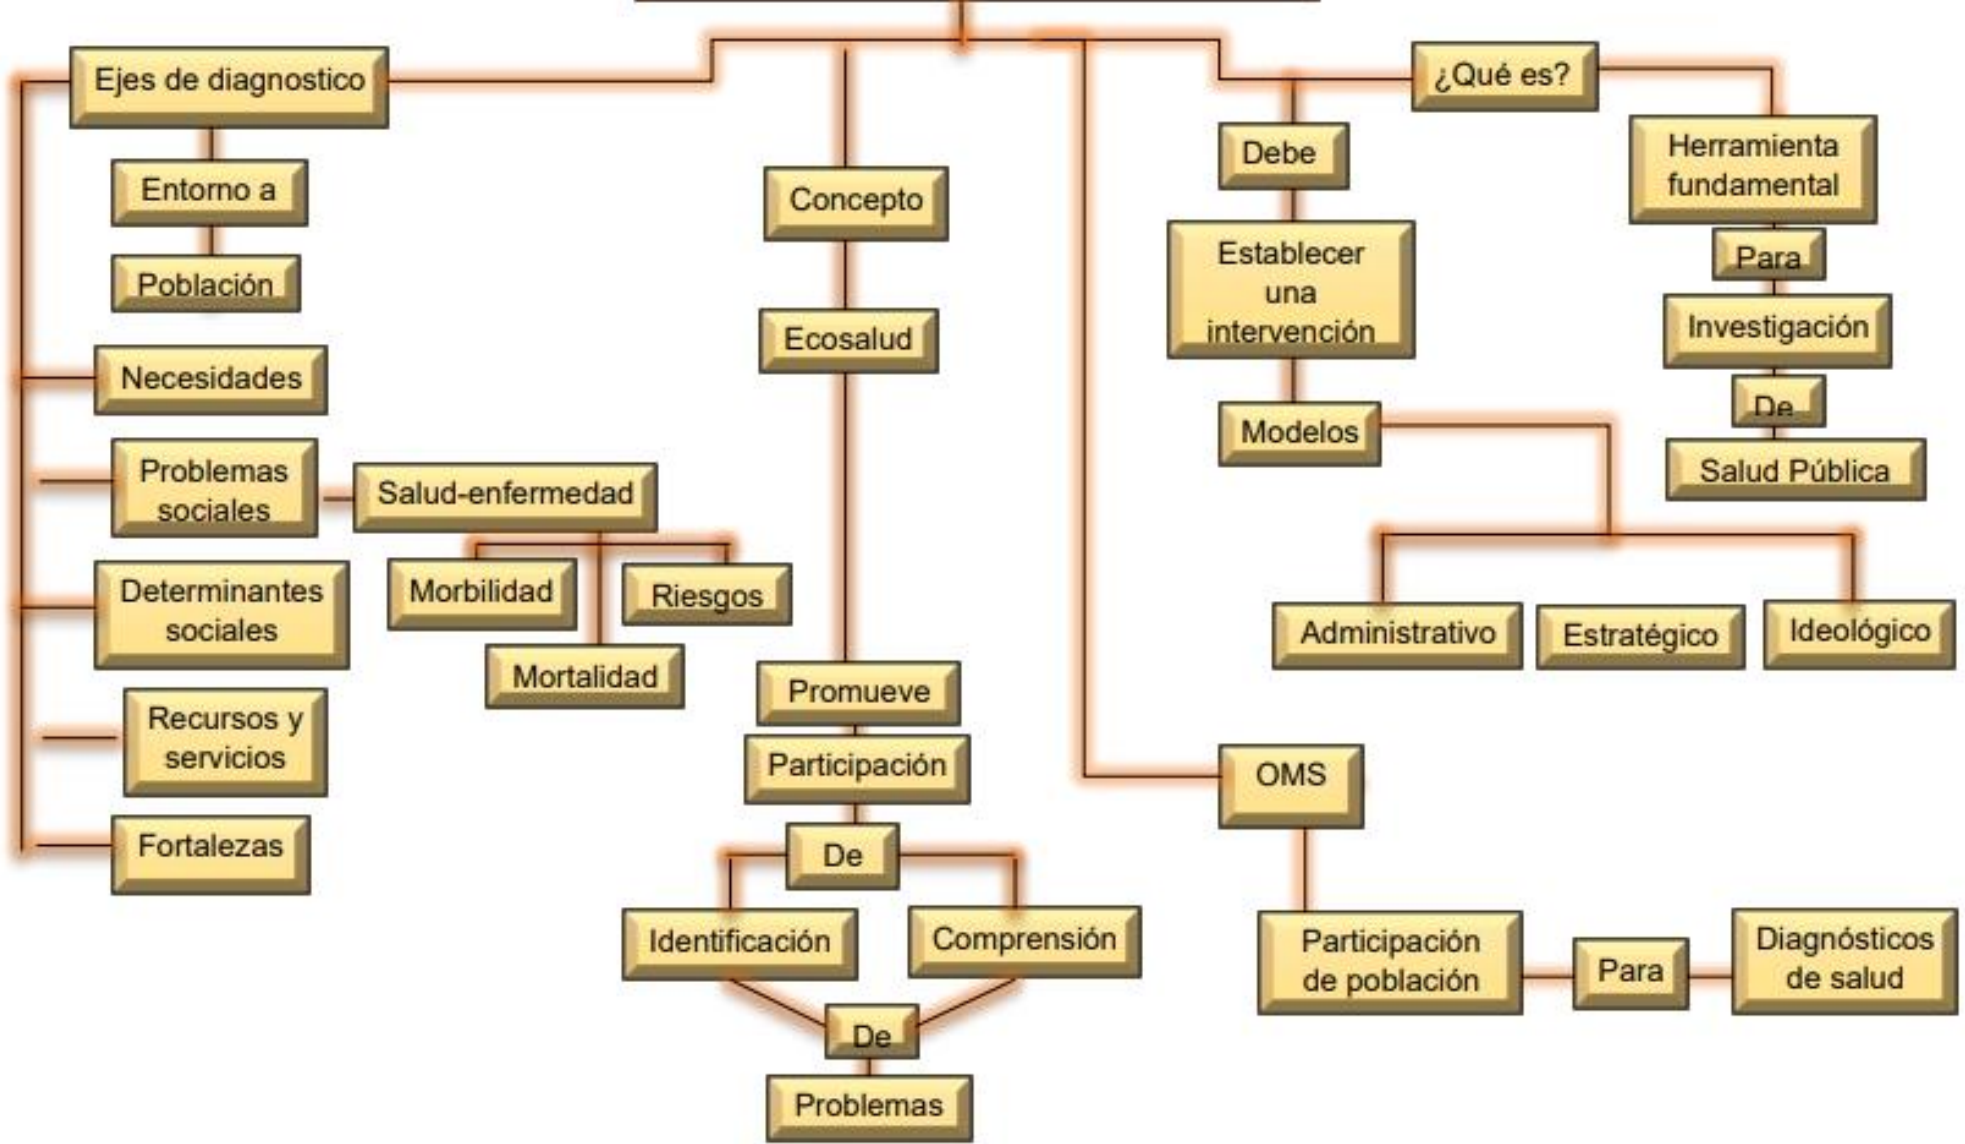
Ejes de diagnostico

Entorno a

Población

Necesidades

Problemas sociales

Salud-enfermedad

Morbilidad

Riesgos

Mortalidad

Determinantes sociales

Recursos y servicios

Fortalezas

Concepto

Ecosalud

Promueve

Participación

De

Identificación

Comprensión

De

Problemas

¿Qué es?

Debe

Establecer una intervención

Modelos

Administrativo

Estratégico

Ideológico

Herramienta fundamental

Para

Investigación

De

Salud Pública

OMS

Participación de población

Para

Diagnósticos de salud